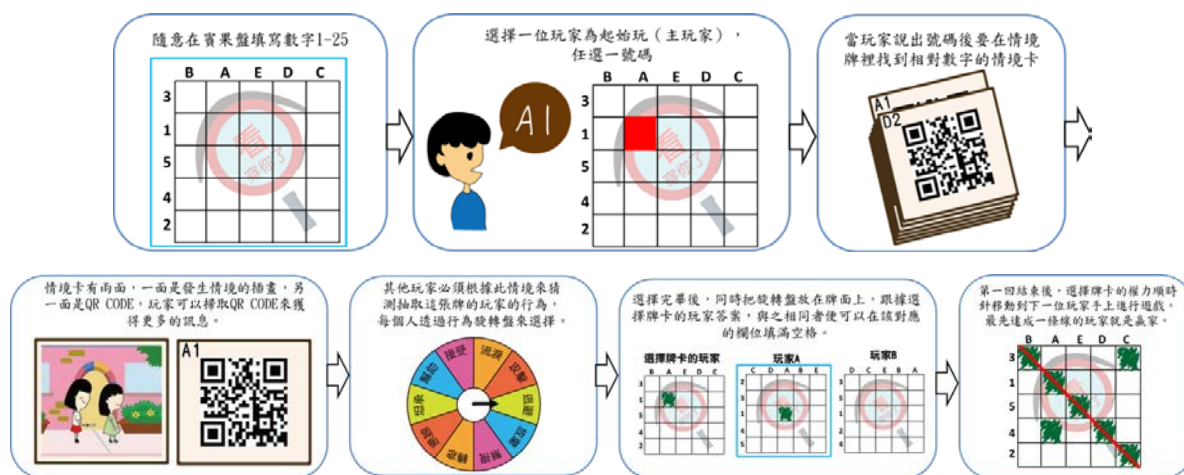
隨意在賓果盤填寫數字1-25

B A E D C
3
1
5
4
2

選擇一位玩家為起始玩（主玩家），任選一號碼

A1

B A E D C
3
1
5
4
2

當玩家說出號碼後要在情境牌裡找到相對數字的情境卡

A1
D2

情境卡有兩面，一面是發生情境的插畫，另一面是QR CODE，玩家可以掃取QR CODE來獲得更多的訊息。

A1

其他玩家必須根據此情境來猜測抽取這張牌的玩家的行為，每個人透過行為旋轉盤來選擇。

接受 流淚 反擊 逃避 冷漠 旁觀 安慰 幫助

選擇完畢後，同時把旋轉盤放在牌面上，跟據選擇牌卡的玩家答案，與之相同者便可以在該對應的欄位填滿空格。

選擇牌卡的玩家
B A E D C
3
1
5
4
2

玩家A
C D A B E
4
1
2
3
5

玩家B
D C E B A
1
2
5
4
3

第一回結束後，選擇牌卡的權力順時針移動到下一位玩家手上進行遊戲。最先達成一條線的玩家就是贏家。

B A E D C
3
1
5
4
2